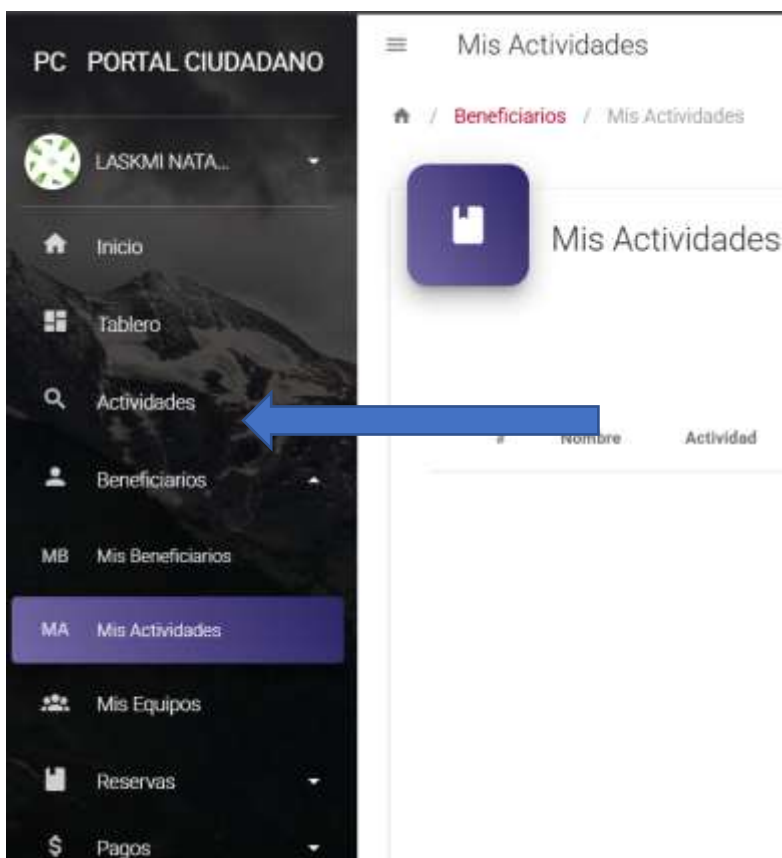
PC PORTAL CIUDADANO

LASKMI NATA...

Inicio

Tablero

Actividades

Beneficiarios

MB Mis Beneficiarios

MA Mis Actividades

Mis Equipos

Reservas

$ Pagos

Mis Actividades

Beneficiarios / Mis Actividades

Mis Actividades

| # | Nombre | Actividad |
|---|---|---|